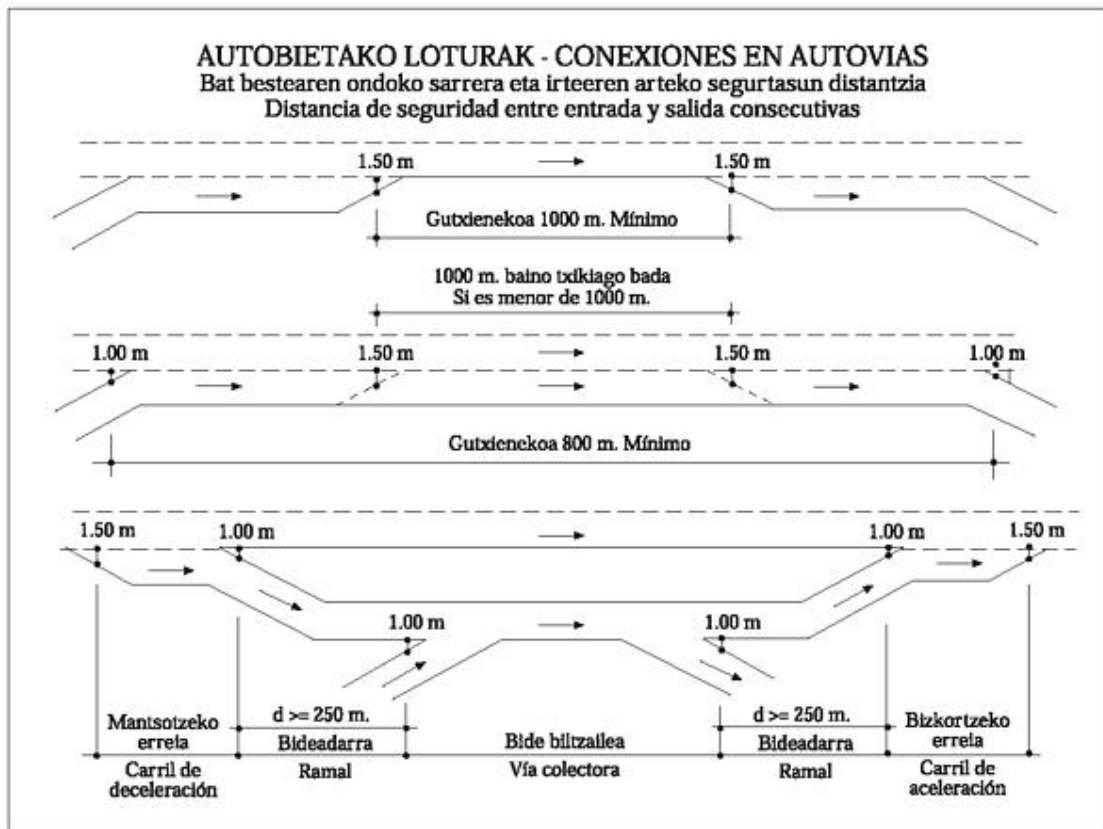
AUTOBIETAKO LOTURAK - CONEXIONES EN AUTOVIAS
Bat bestearen ondoko sarrera eta irteeren arteko segurtasun distantzia
Distancia de seguridad entre entrada y salida consecutivas

1.50 m
1.50 m
Gutxienekoa 1000 m. Mínimo

1000 m. baino txikiago bada
Si es menor de 1000 m.

1.00 m
1.50 m
1.50 m
1.00 m
Gutxienekoa 800 m. Mínimo

1.50 m
1.00 m
1.00 m
1.50 m
1.00 m
1.00 m

Mantsotzeko erreia
Carril de deceleración

d >= 250 m.
Bideadarra
Ramal

Bide biltzailea
Vía colectora

d >= 250 m.
Bideadarra
Ramal

Bizkortzeko erreia
Carril de aceleración